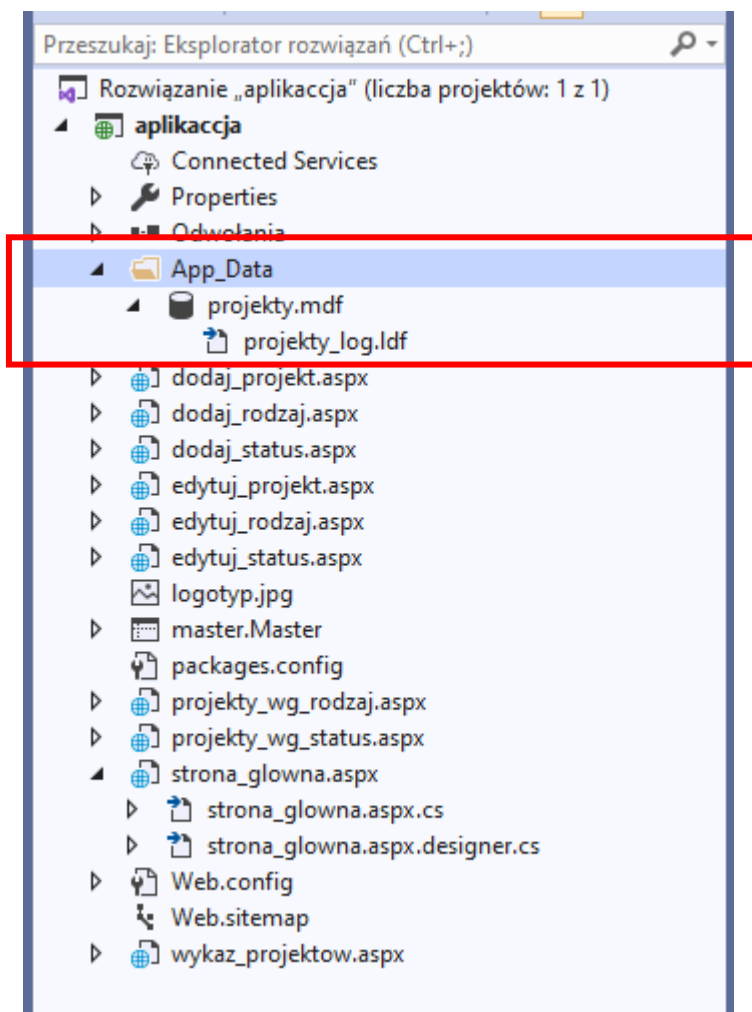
Przeszukaj: Eksplorator rozwiązań (Ctrl+;)

Rozwiązanie „aplikaccja" (liczba projektów: 1 z 1)
aplikaccja
Connected Services
Properties
Odwołania
App_Data
projekty.mdf
projekty_log.ldf
dodaj_projekt.aspx
dodaj_rodzaj.aspx
dodaj_status.aspx
edytuj_projekt.aspx
edytuj_rodzaj.aspx
edytuj_status.aspx
logotyp.jpg
master.Master
packages.config
projekty_wg_rodzaj.aspx
projekty_wg_status.aspx
strona_glowna.aspx
strona_glowna.aspx.cs
strona_glowna.aspx.designer.cs
Web.config
Web.sitemap
wykaz_projektow.aspx